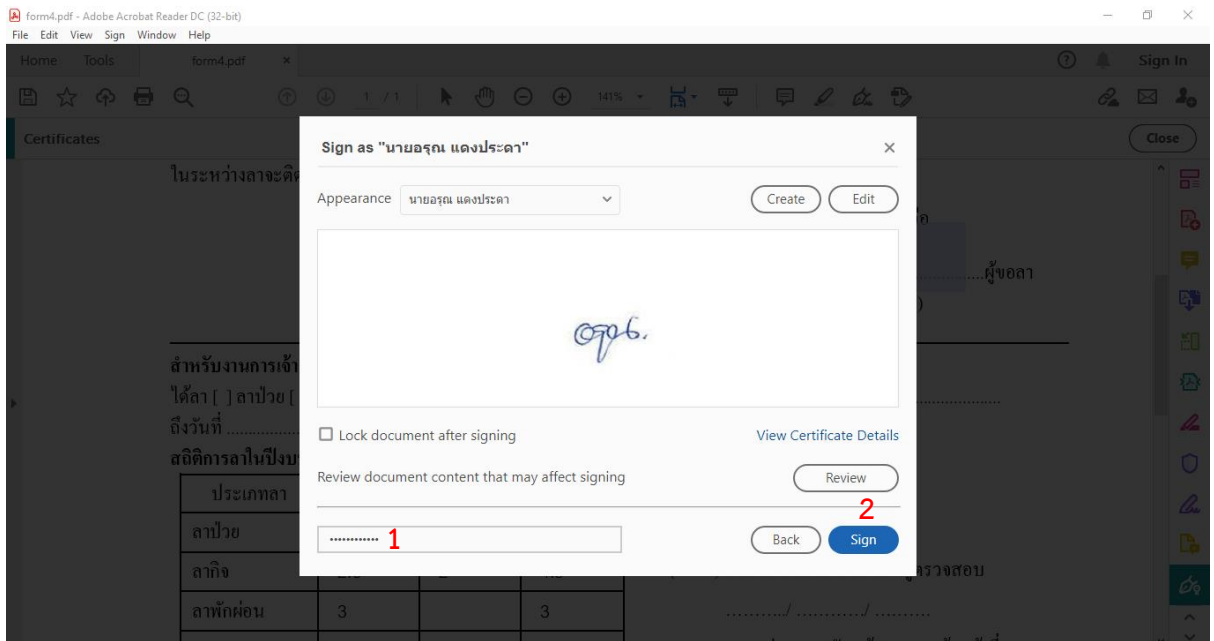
form4.pdf - Adobe Acrobat Reader DC (32-bit)
File Edit View Sign Window Help
Home Tools form4.pdf ×
Sign In
1 / 1 141%
Certificates
Close
ในระหว่างลาจะติด
ผู้ขอลา
สำหรับงานการเจ้า
ได้ลา [ ] ลาป่วย [
ถึงวันที่
สถิติการลาในปีงบ

| ประเภทลา | | | |
|---|---|---|---|
| ลาป่วย | | | |
| ลากิจ | | | |
| ลาพักผ่อน | 3 | | 3 |

ผู้ตรวจสอบ
........../ ............/ ..........

Sign as "นายอรุณ แดงประดา"
×
Appearance นายอรุณ แดงประดา
Create Edit
Lock document after signing
View Certificate Details
Review document content that may affect signing
Review
•••••••••••• 1
2
Back Sign